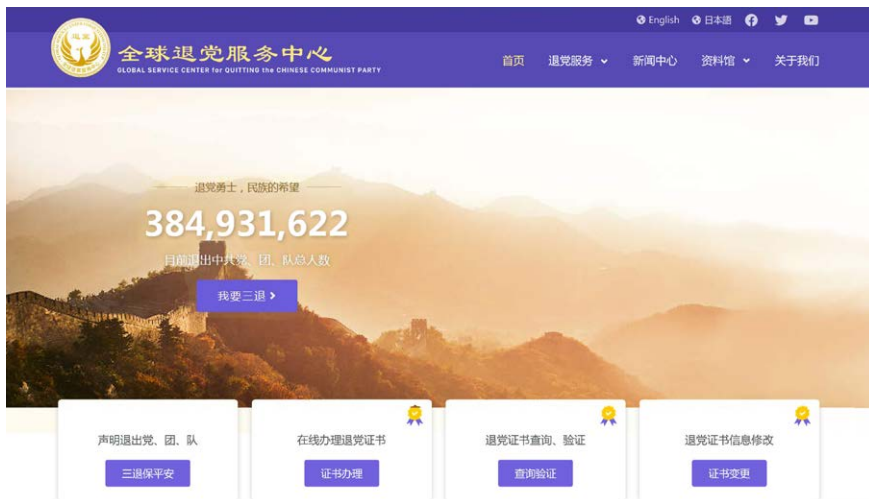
English 日本語

全球退党服务中心
GLOBAL SERVICE CENTER for QUITTING the CHINESE COMMUNIST PARTY

首页 退党服务 新闻中心 资料馆 关于我们

退党勇士，民族的希望

384,931,622

目前退出中共党、团、队总人数

我要三退 ›

声明退出党、团、队
三退保平安

在线办理退党证书
证书办理

退党证书查询、验证
查询验证

退党证书信息修改
证书变更